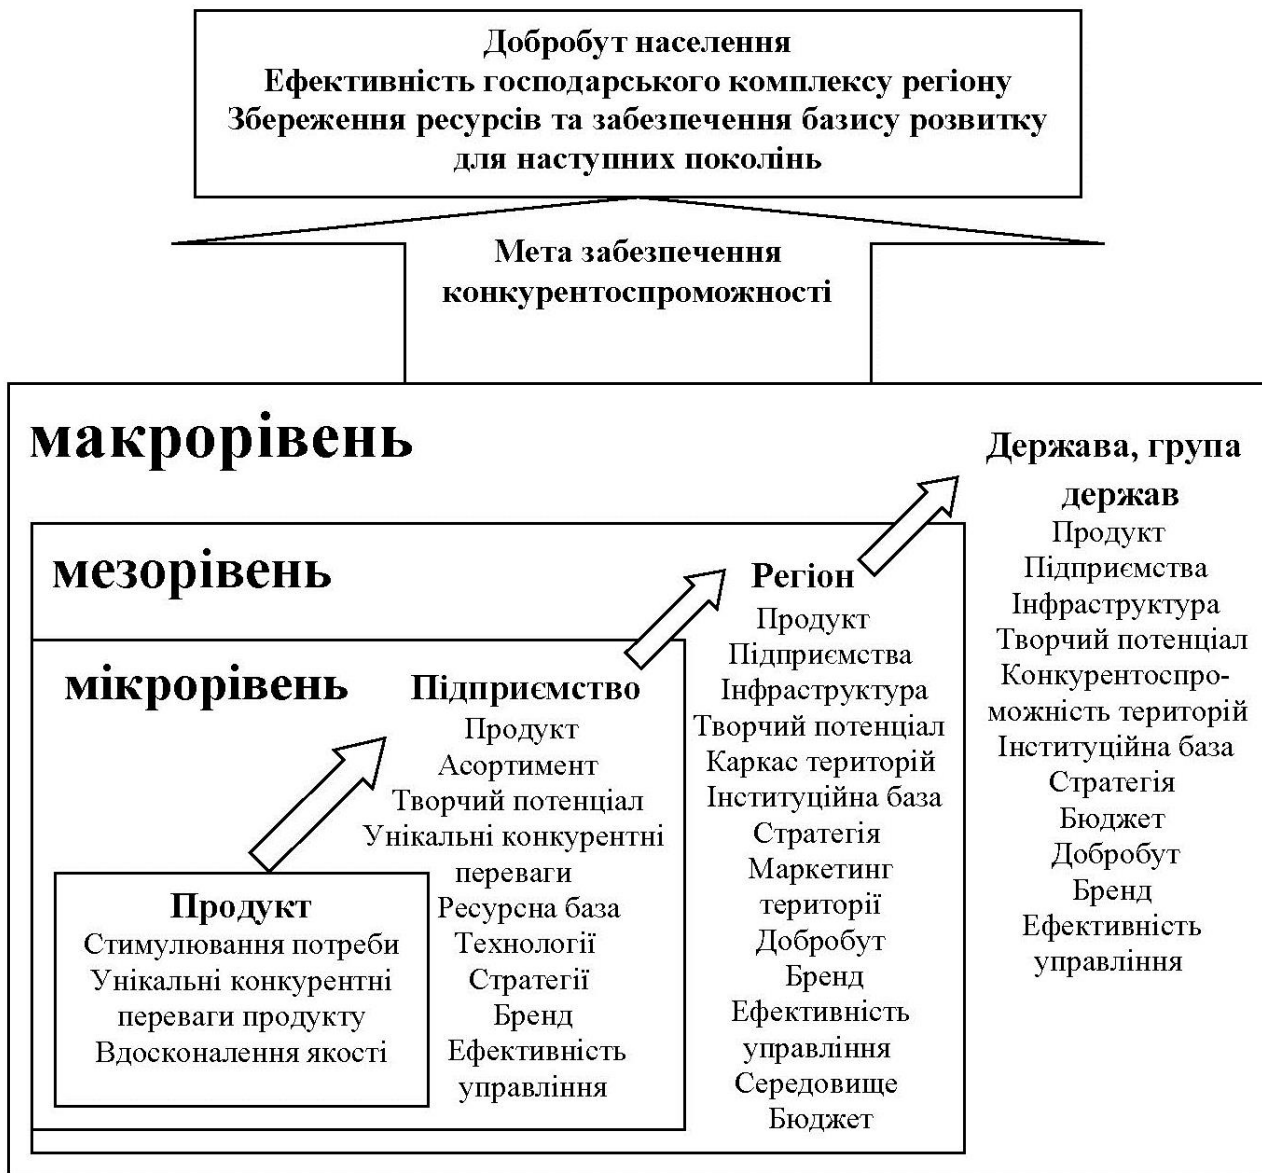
Добробут населення
Ефективність господарського комплексу регіону
Збереження ресурсів та забезпечення базису розвитку для наступних поколінь

Мета забезпечення конкурентоспроможності

макрорівень

Держава, група держав
Продукт
Підприємства
Інфраструктура
Творчий потенціал
Конкурентоспроможність територій
Інституційна база
Стратегія
Бюджет
Добробут
Бренд
Ефективність управління

мезорівень

Регіон
Продукт
Підприємства
Інфраструктура
Творчий потенціал
Каркас територій
Інституційна база
Стратегія
Маркетинг території
Добробут
Бренд
Ефективність управління
Середовище
Бюджет

мікрорівень

Підприємство
Продукт
Асортимент
Творчий потенціал
Унікальні конкурентні переваги
Ресурсна база
Технології
Стратегії
Бренд
Ефективність управління

Продукт
Стимулювання потреби
Унікальні конкурентні переваги продукту
Вдосконалення якості